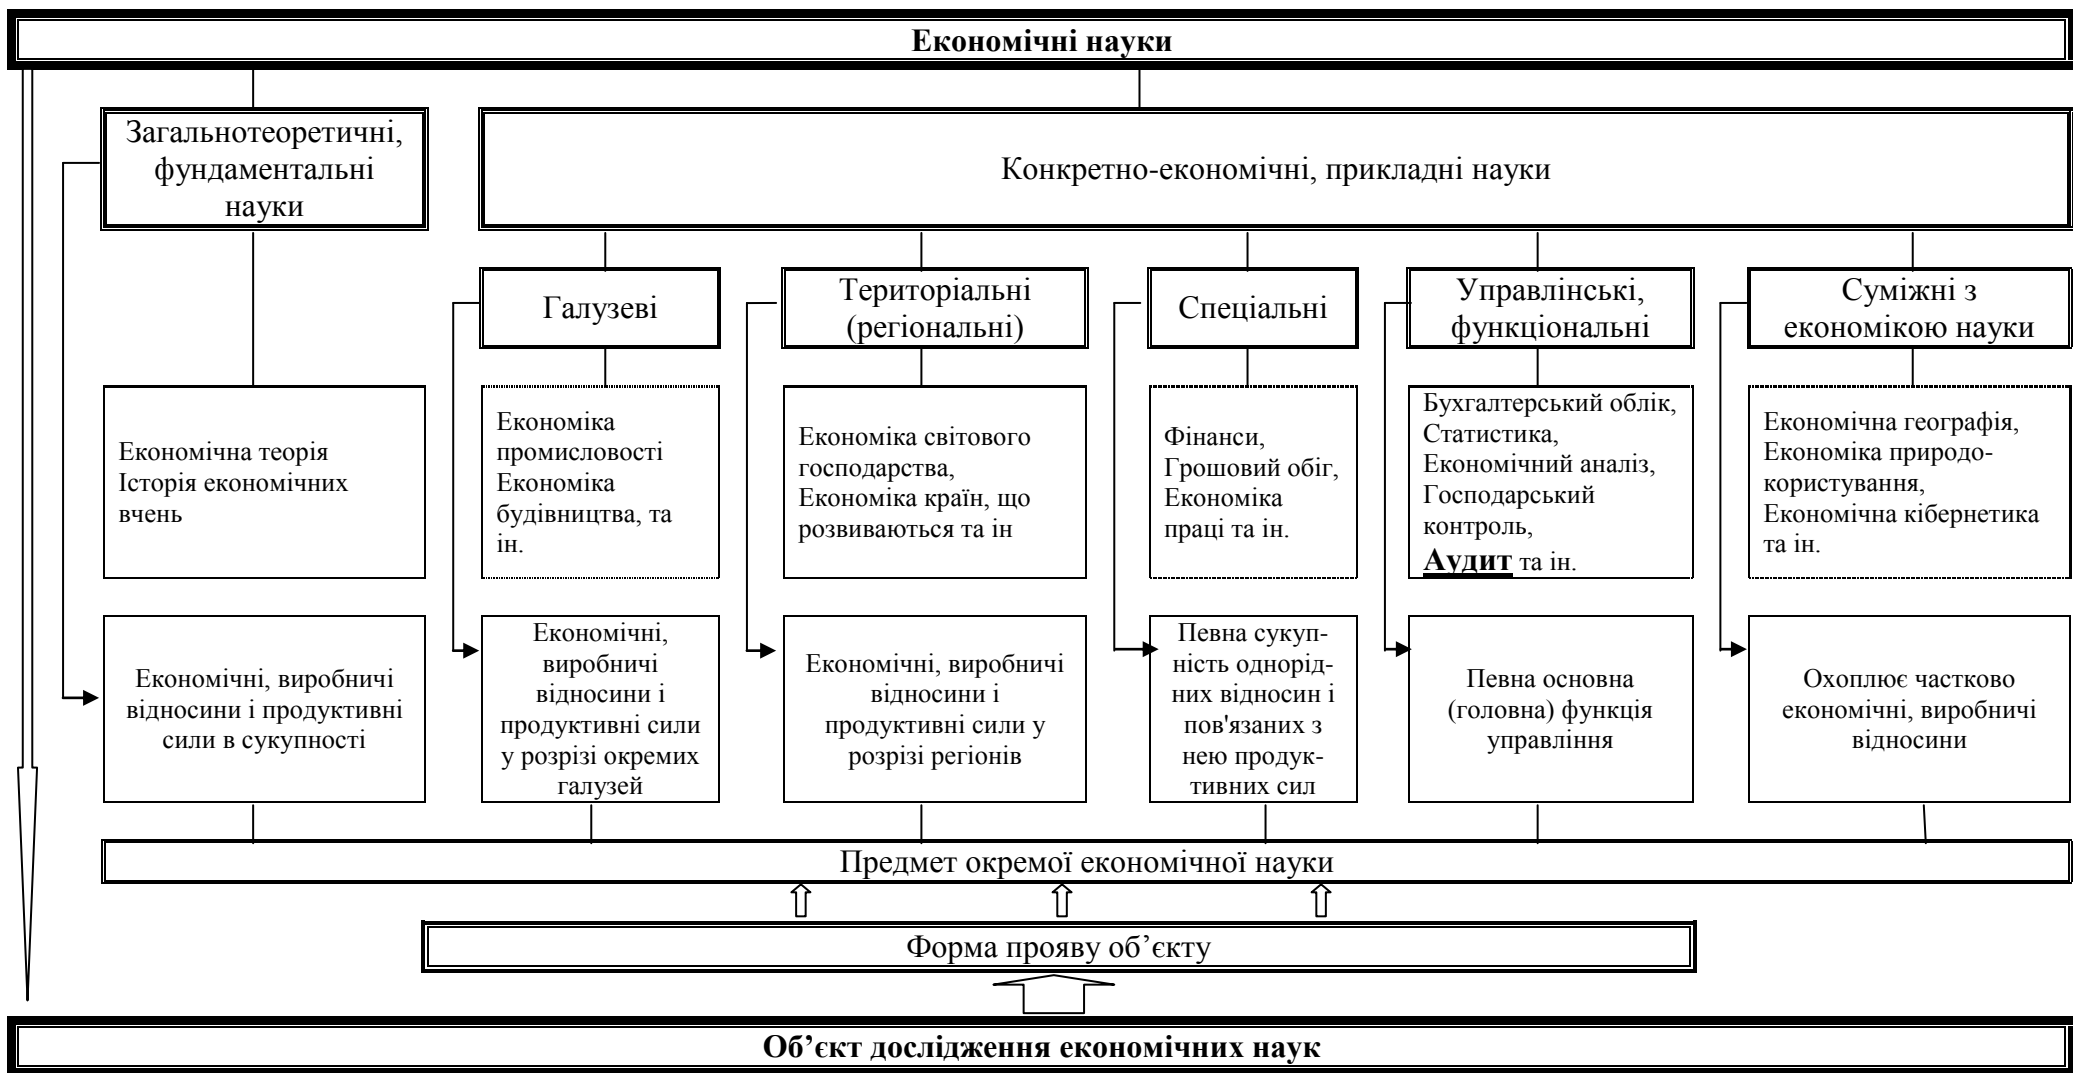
Економічні науки

Загальнотеоретичні, фундаментальні науки

Конкретно-економічні, прикладні науки

Галузеві

Територіальні (регіональні)

Спеціальні

Управлінські, функціональні

Суміжні з економікою науки

Економічна теорія
Історія економічних вчень

Економіка промисловості
Економіка будівництва, та ін.

Економіка світового господарства,
Економіка країн, що розвиваються та ін

Фінанси,
Грошовий обіг,
Економіка праці та ін.

Бухгалтерський облік,
Статистика,
Економічний аналіз,
Господарський контроль,
**Аудит** та ін.

Економічна географія,
Економіка природокористування,
Економічна кібернетика та ін.

Економічні, виробничі відносини і продуктивні сили в сукупності

Економічні, виробничі відносини і продуктивні сили у розрізі окремих галузей

Економічні, виробничі відносини і продуктивні сили у розрізі регіонів

Певна сукупність однорідних відносин і пов'язаних з нею продуктивних сил

Певна основна (головна) функція управління

Охоплює частково економічні, виробничі відносини

Предмет окремої економічної науки

Форма прояву об’єкту

Об’єкт дослідження економічних наук